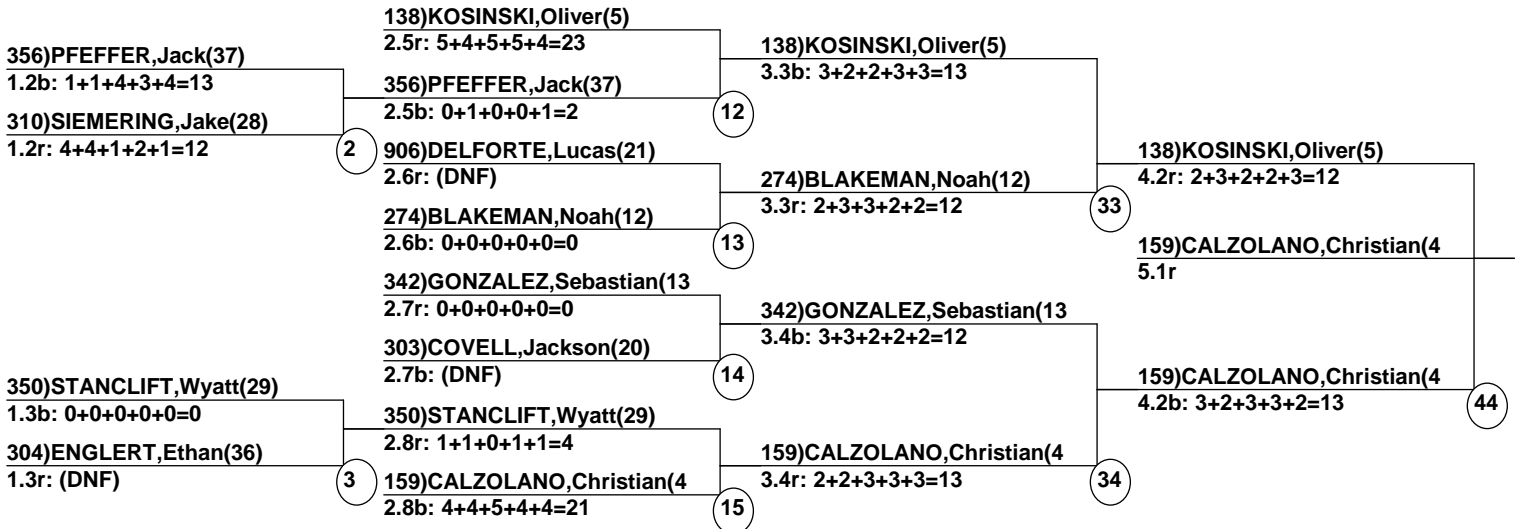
356)PFEFFER,Jack(37)
1.2b: 1+1+4+3+4=13
310)SIEMERING,Jake(28)
1.2r: 4+4+1+2+1=12
2

350)STANCLIFT,Wyatt(29)
1.3b: 0+0+0+0+0=0
304)ENGLERT,Ethan(36)
1.3r: (DNF)
3

138)KOSINSKI,Oliver(5)
2.5r: 5+4+5+5+4=23
356)PFEFFER,Jack(37)
2.5b: 0+1+0+0+1=2
12

906)DELFORTE,Lucas(21)
2.6r: (DNF)
274)BLAKEMAN,Noah(12)
2.6b: 0+0+0+0+0=0
13

342)GONZALEZ,Sebastian(13
2.7r: 0+0+0+0+0=0
303)COVELL,Jackson(20)
2.7b: (DNF)
14

350)STANCLIFT,Wyatt(29)
2.8r: 1+1+0+1+1=4
159)CALZOLANO,Christian(4
2.8b: 4+4+5+4+4=21
15

138)KOSINSKI,Oliver(5)
3.3b: 3+2+2+3+3=13
274)BLAKEMAN,Noah(12)
3.3r: 2+3+3+2+2=12
33

342)GONZALEZ,Sebastian(13
3.4b: 3+3+2+2+2=12
159)CALZOLANO,Christian(4
3.4r: 2+2+3+3+3=13
34

138)KOSINSKI,Oliver(5)
4.2r: 2+3+2+2+3=12
159)CALZOLANO,Christian(4
4.2b: 3+2+3+3+2=13
44

159)CALZOLANO,Christian(4
5.1r